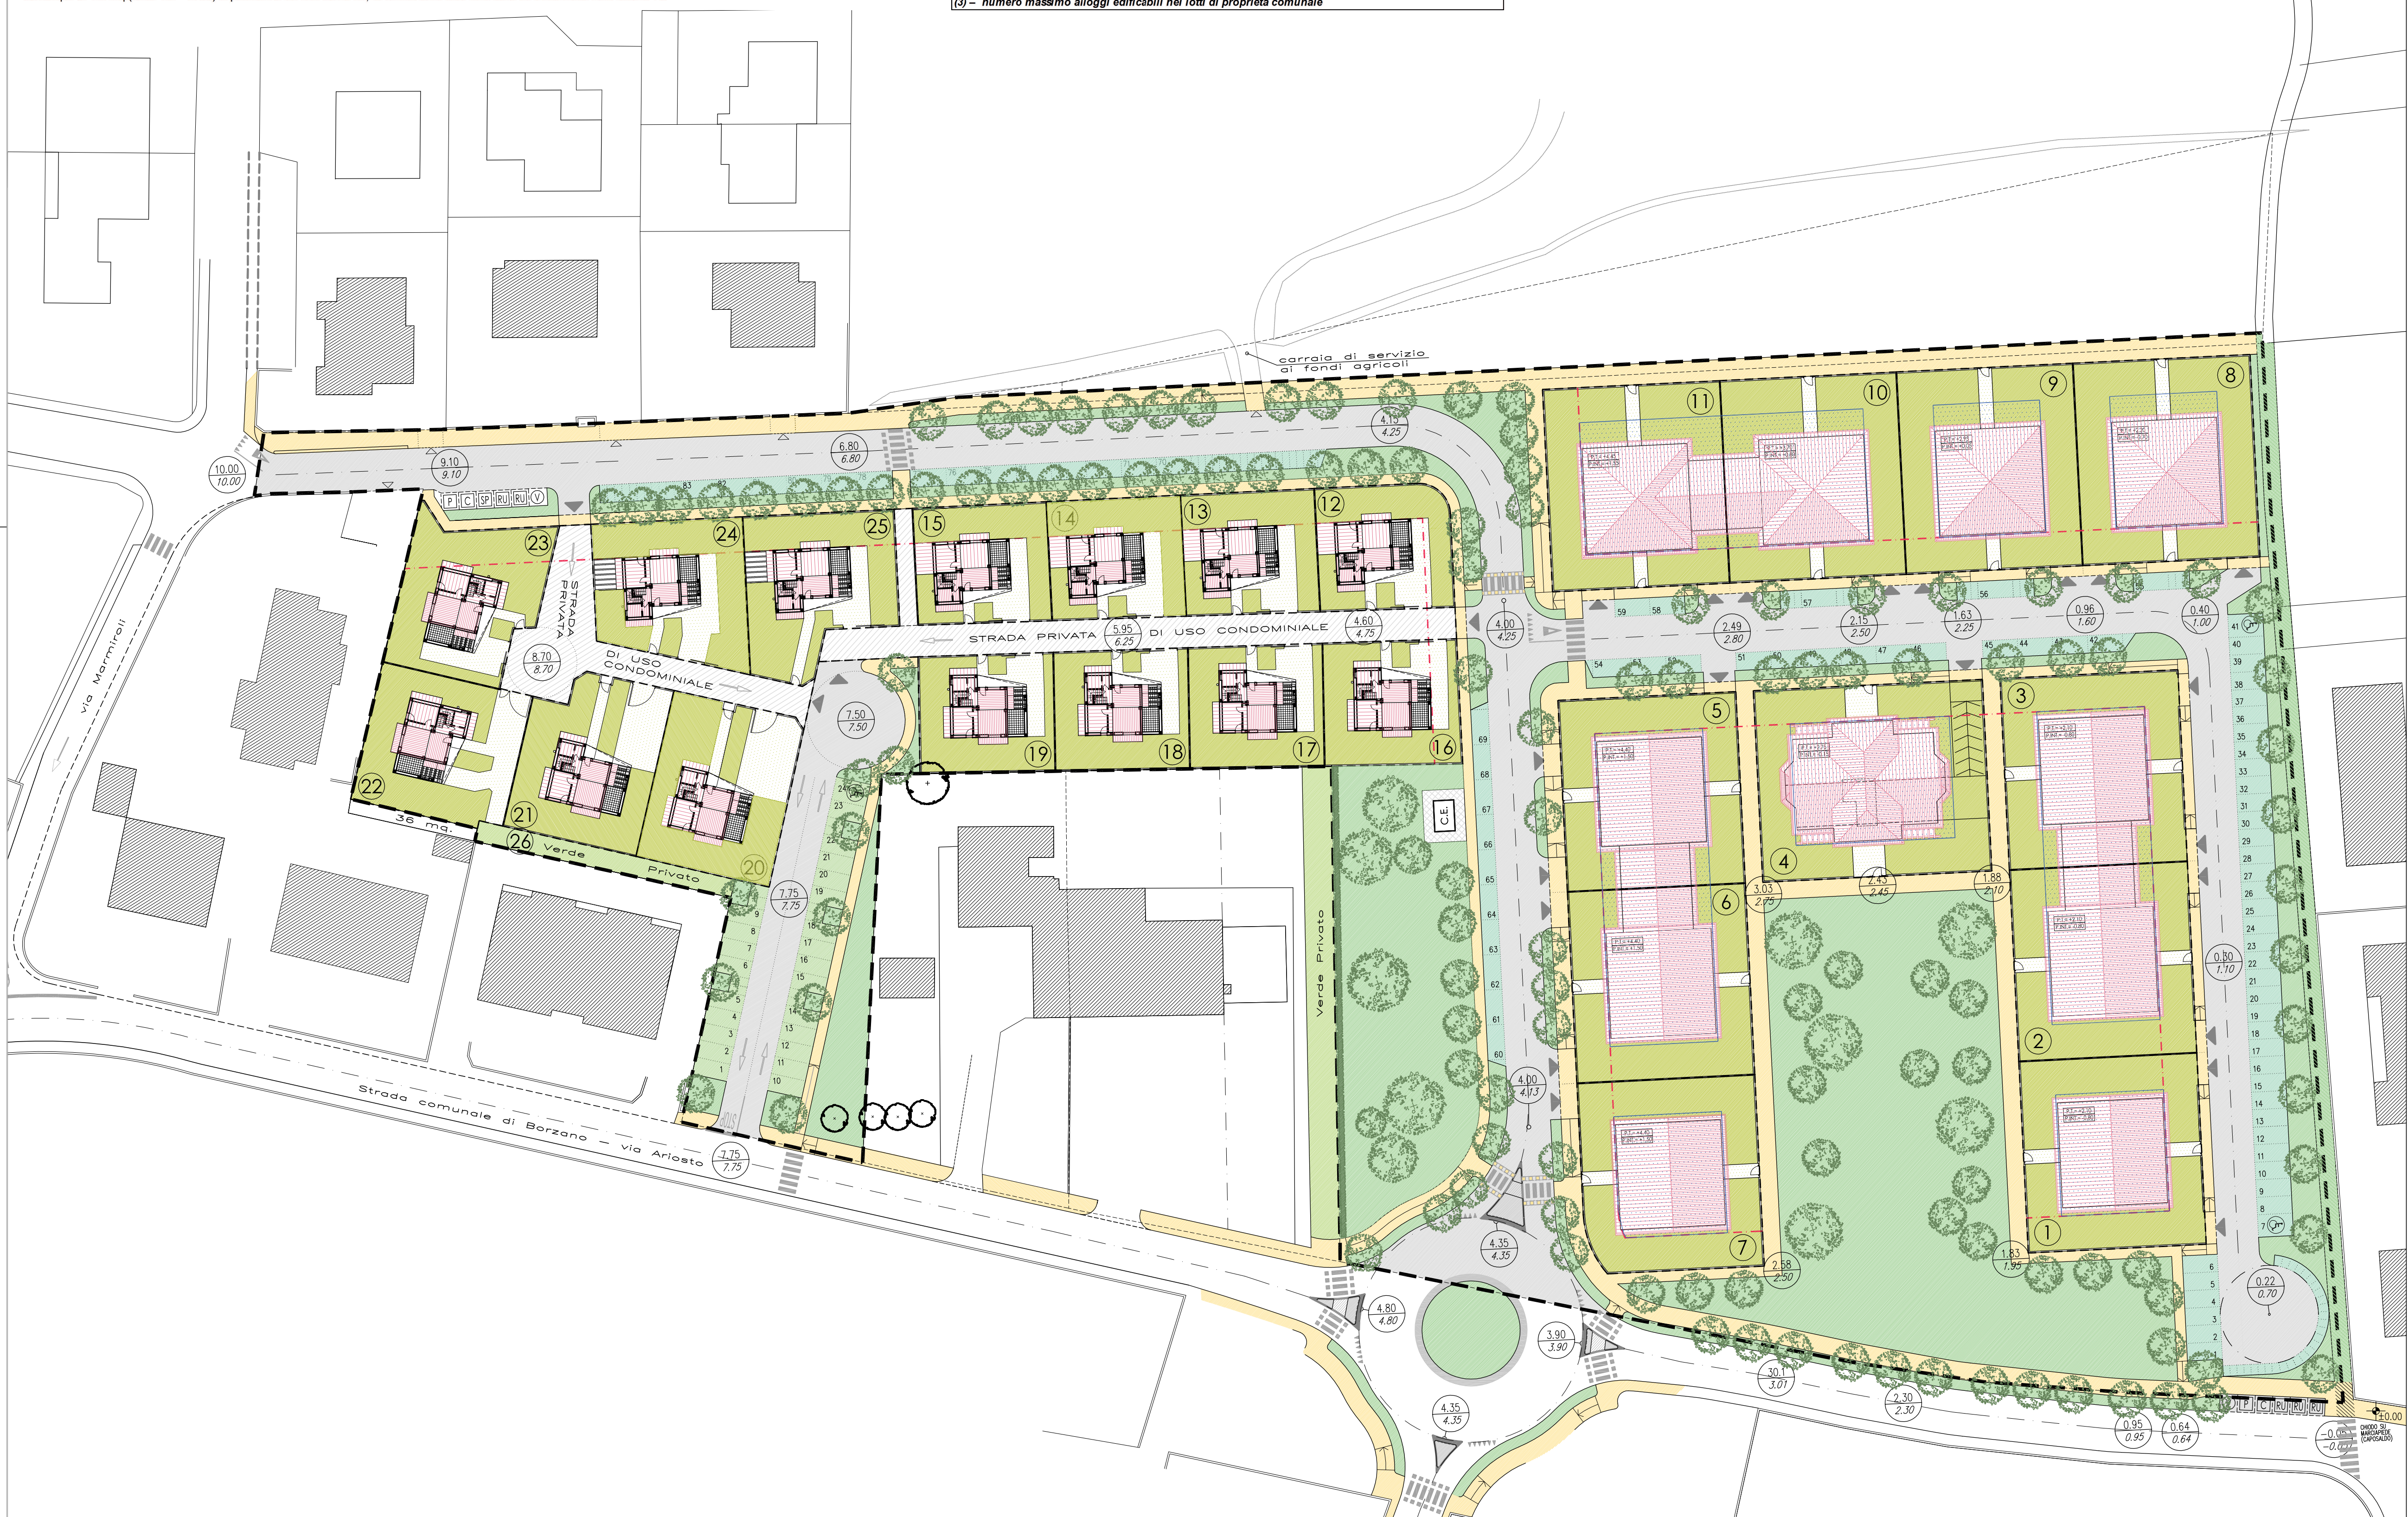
(3) – numero massimo alloggi edificabili nei lotti di proprietà comunale

carraia di servizio ai fondi agricoli

via Marmiroli

10.00
10.00

9.10
9.10

6.80
6.80

4.13
4.25

P C SP RU RU V

23 24 25 15 14 13 12

11 10 9 8

STRADA PRIVATA

8.70
8.70

DI USO CONDOMINIALE

STRADA PRIVATA DI USO CONDOMINIALE

5.95
6.25

4.60
4.75

4.00
4.25

2.49
2.80

2.15
2.50

1.63
2.25

0.96
1.60

0.40
1.00

7.50
7.50

19 18 17 16

22 21 20

36 mq.

26 Verde Privato

C.E.

Verde Privato

5 4 3 6 2 7 1

3.03
2.95

2.43
2.45

1.88
2.10

0.80
1.10

7.75
7.75

4.00
4.13

2.58
2.50

1.83
1.95

0.22
0.70

Strada comunale di Borzano – via Ariosto

7.75
7.75

4.35
4.35

4.80
4.80

3.90
3.90

30.1
3.01

2.30
2.30

4.35
4.35

0.95
0.95

0.64
0.64

-0.05
-0.07

±0.00

P C RU RU RU